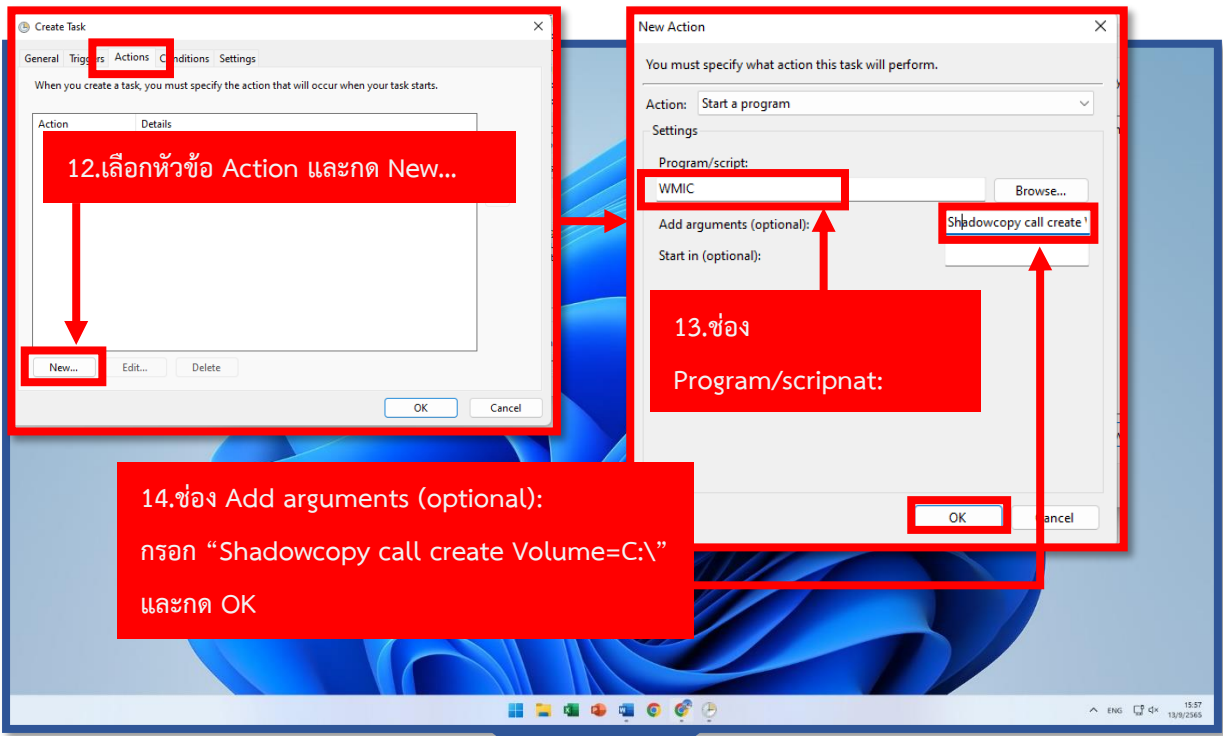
Create Task

General Triggers Actions Conditions Settings

When you create a task, you must specify the action that will occur when your task starts.

Action Details

12.เลือกหัวข้อ Action และกด New...

New... Edit... Delete

OK Cancel

New Action

You must specify what action this task will perform.

Action: Start a program

Settings

Program/script:

WMIC

Browse...

Add arguments (optional):

Shadowcopy call create \

Start in (optional):

13.ช่อง

Program/scripnat:

14.ช่อง Add arguments (optional):

กรอก “Shadowcopy call create Volume=C:\”

และกด OK

OK

Cancel

ENG

15:57
13/9/2565